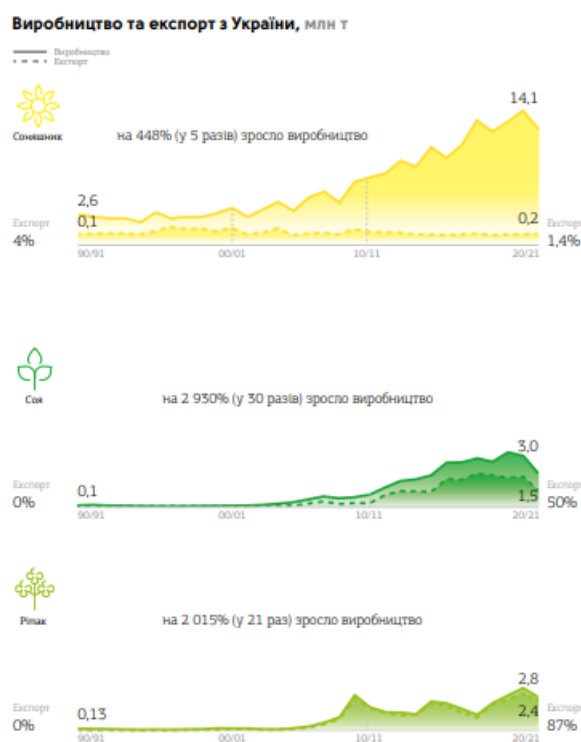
Виробництво та експорт з України, млн т

Виробництво
Експорт

Соняшник

на 448% (у 5 разів) зросло виробництво

2,6
0,1
14,1
0,2

Експорт
4%
Експорт
1,4%

90/91
00/01
10/11
20/21

Соя

на 2 930% (у 30 разів) зросло виробництво

0,1
3,0
1,5

Експорт
0%
Експорт
50%

90/91
00/01
10/11
20/21

Ріпак

на 2 015% (у 21 раз) зросло виробництво

0,13
2,8
2,4

Експорт
0%
Експорт
87%

90/91
00/01
10/11
20/21